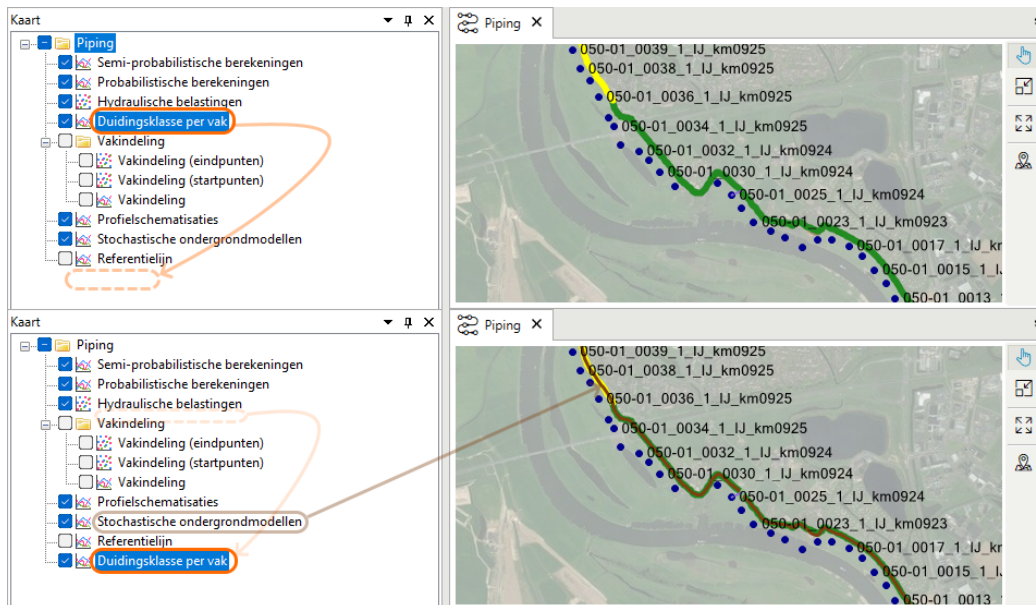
Kart
Piping
Semi-probabilistische berekeningen
Probabilistische berekeningen
Hydraulische belastingen
Duidingsklasse per vak
Vakindeling
Vakindeling (eindpunten)
Vakindeling (startpunten)
Vakindeling
Profielschematisaties
Stochastische ondergrondmodellen
Referentielijn

Piping
050-01_0039_1_IJ_km0925
050-01_0038_1_IJ_km0925
050-01_0036_1_IJ_km0925
050-01_0034_1_IJ_km0925
050-01_0032_1_IJ_km0924
050-01_0030_1_IJ_km0924
050-01_0025_1_IJ_km0924
050-01_0023_1_IJ_km0923
050-01_0017_1_IJ_k
050-01_0015_1_IJ
050-01_0013

Kaart
Piping
Semi-probabilistische berekeningen
Probabilistische berekeningen
Hydraulische belastingen
Vakindeling
Vakindeling (eindpunten)
Vakindeling (startpunten)
Vakindeling
Profielschematisaties
Stochastische ondergrondmodellen
Referentielijn
Duidingsklasse per vak

Piping
050-01_0039_1_IJ_km0925
050-01_0038_1_IJ_km0925
050-01_0036_1_IJ_km0925
050-01_0034_1_IJ_km0925
050-01_0032_1_IJ_km0924
050-01_0030_1_IJ_km0924
050-01_0025_1_IJ_km0924
050-01_0023_1_IJ_km0923
050-01_0017_1_IJ_k
050-01_0015_1_IJ
050-01_0013